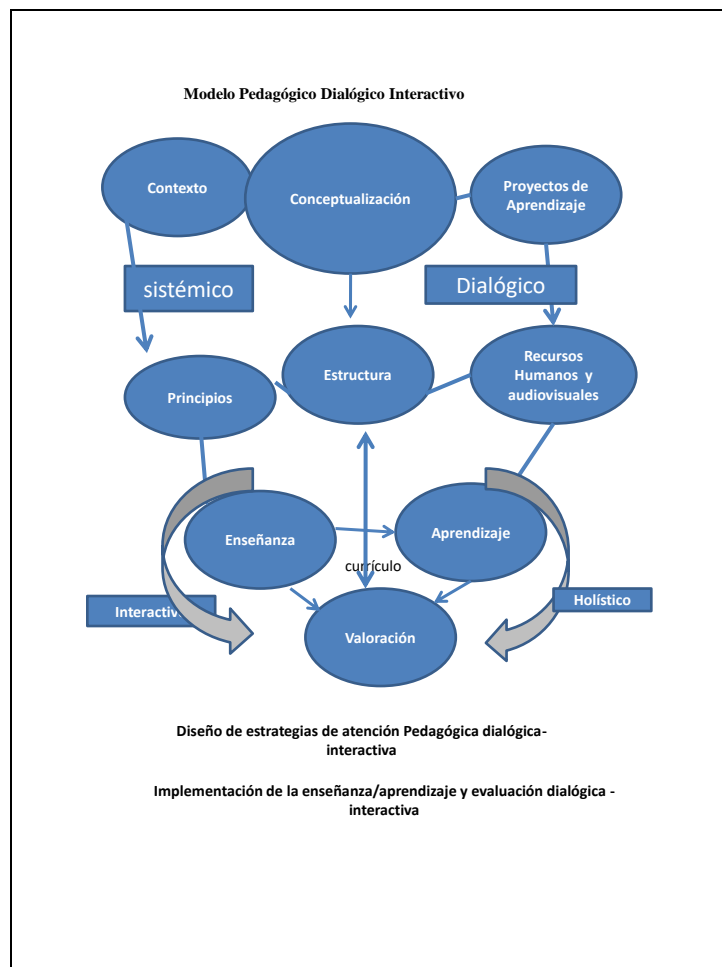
Modelo Pedagógico Dialógico Interactivo

Contexto

Conceptualización

Proyectos de Aprendizaje

sistémico

Dialógico

Principios

Estructura

Recursos Humanos y audiovisuales

Enseñanza

Aprendizaje

currículo

Interactiv

Holístico

Valoración

Diseño de estrategias de atención Pedagógica dialógica-interactiva

Implementación de la enseñanza/aprendizaje y evaluación dialógica - interactiva